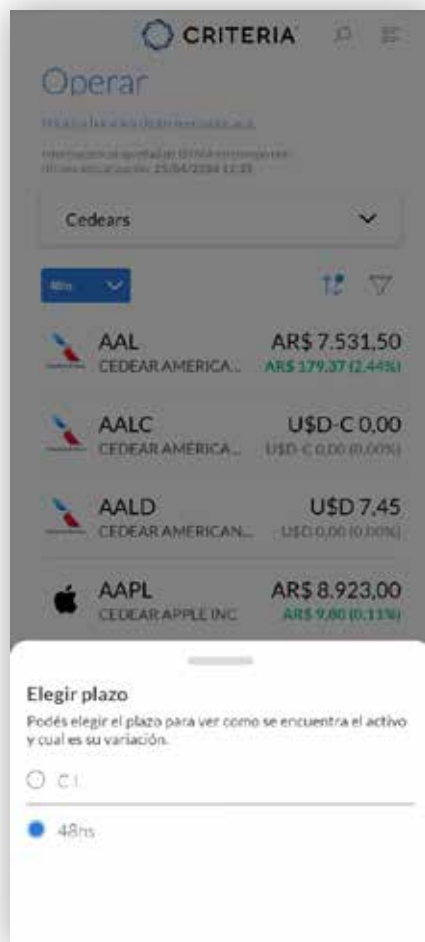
CRITERIA

Operar

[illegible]

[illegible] 25/04/2024 11:33

Cedears

48hs

AAL
CEDEAR AMERICA...
AR$ 7.531,50
AR$ 179,37 (2,44%)

AALC
CEDEAR AMERICA...
U$D-C 0,00
U$D-C 0,00 (0,00%)

AALD
CEDEAR AMERICAN...
U$D 7,45
U$D 0,00 (0,00%)

AAPL
CEDEAR APPLE INC
AR$ 8.923,00
AR$ 9,80 (0,11%)

Elegir plazo
Podés elegir el plazo para ver como se encuentra el activo y cual es su variación.

CI

48hs